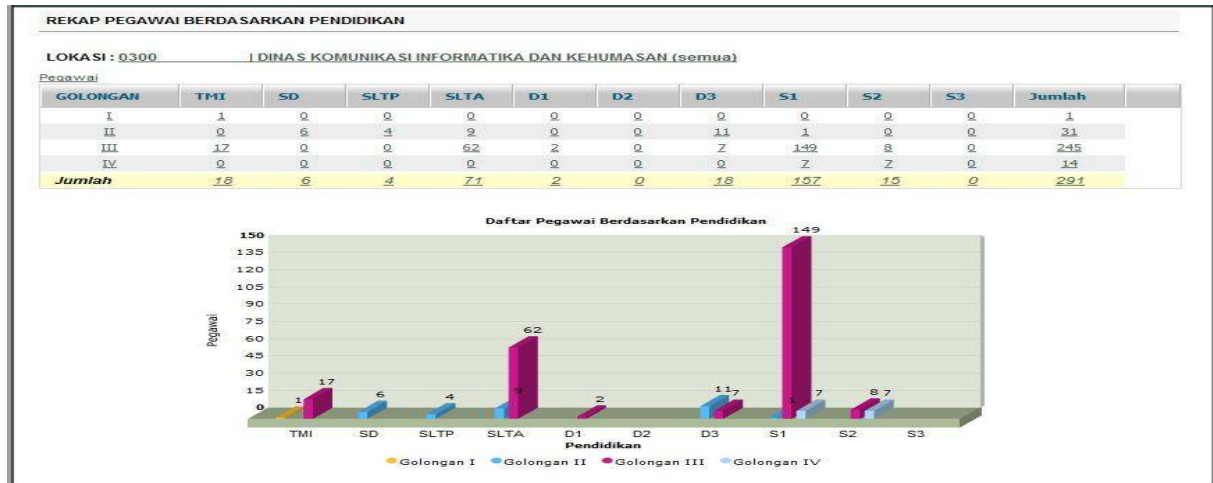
REKAP PEGAWAI BERDASARKAN PENDIDIKAN

LOKASI : 0300 | DINAS KOMUNIKASI INFORMATIKA DAN KEHUMASAN (semua)

Pegawai

| GOLONGAN | TMI | SD | SLTP | SLTA | D1 | D2 | D3 | S1 | S2 | S3 | Jumlah |
|---|---|---|---|---|---|---|---|---|---|---|---|
| I | 1 | 0 | 0 | 0 | 0 | 0 | 0 | 0 | 0 | 0 | 1 |
| II | 0 | 6 | 4 | 9 | 0 | 0 | 11 | 1 | 0 | 0 | 31 |
| III | 17 | 0 | 0 | 62 | 2 | 0 | 7 | 149 | 8 | 0 | 245 |
| IV | 0 | 0 | 0 | 0 | 0 | 0 | 0 | 7 | 7 | 0 | 14 |
| Jumlah | 18 | 6 | 4 | 71 | 2 | 0 | 18 | 157 | 15 | 0 | 291 |

Daftar Pegawai Berdasarkan Pendidikan

150
135
120
105
90
75
60
45
30
15
0

Pegawai

1 17 6 4 9 62 2 11 7 1 149 7 8 7

TMI SD SLTP SLTA D1 D2 D3 S1 S2 S3

Pendidikan

Golongan I Golongan II Golongan III Golongan IV